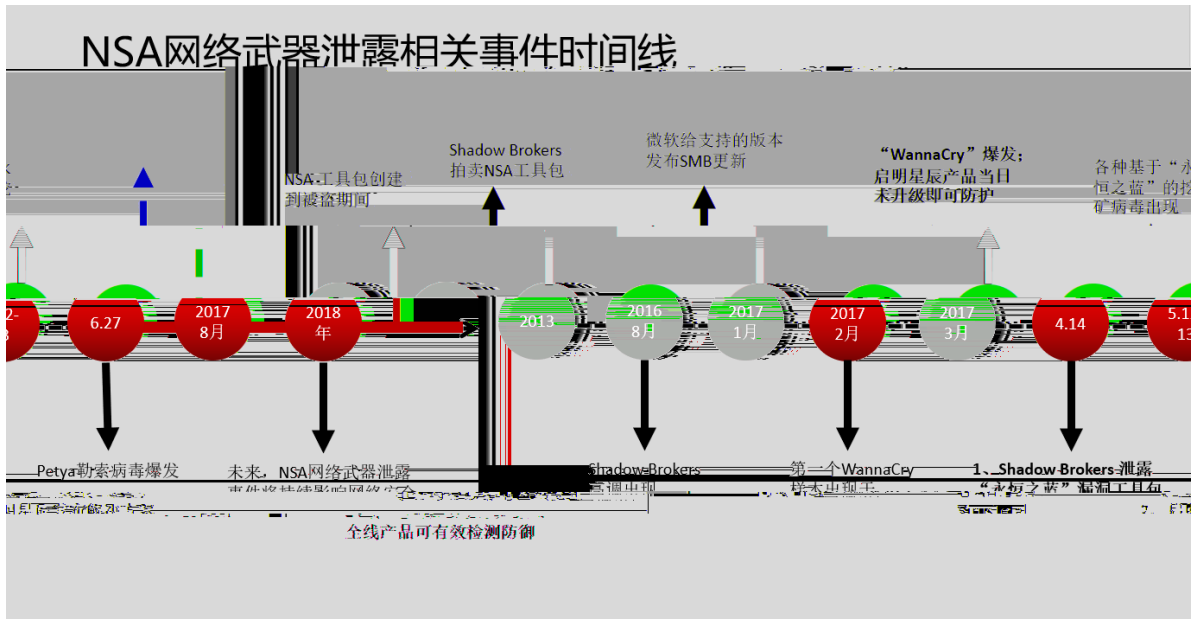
NSA网络武器泄露相关事件时间线

NSA工具包创建到被盗期间

Shadow Brokers 拍卖NSA工具包

微软给支持的版本发布SMB更新

“WannaCry”爆发；启明星辰产品当日未升级即可防护

各种基于“永恒之蓝”的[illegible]矿病毒出现

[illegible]

6.27

2017 8月

2018 年

2013

2016 8月

2017 1月

2017 2月

2017 3月

4.14

5.1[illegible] 13

Petya勒索病毒爆发

未来，NSA网络武器泄露事件将持续影响网络安全

全线产品可有效检测防御

Shadow Brokers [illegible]

第一个WannaCry样本出现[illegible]

1、Shadow Brokers 泄露“永恒之蓝”漏洞工具包

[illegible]